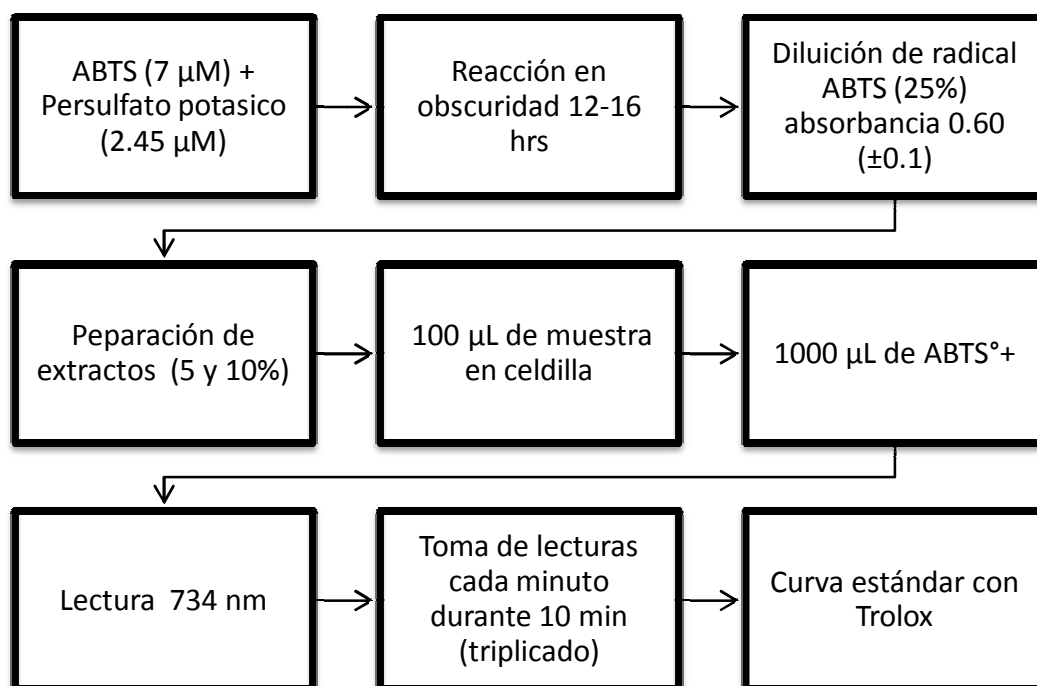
ABTS (7 µM) + Persulfato potasico (2.45 µM)

Reacción en obscuridad 12-16 hrs

Diluición de radical ABTS (25%) absorbancia 0.60 (±0.1)

Peparación de extractos (5 y 10%)

100 µL de muestra en celdilla

1000 µL de ABTS°+

Lectura 734 nm

Toma de lecturas cada minuto durante 10 min (triplicado)

Curva estándar con Trolox